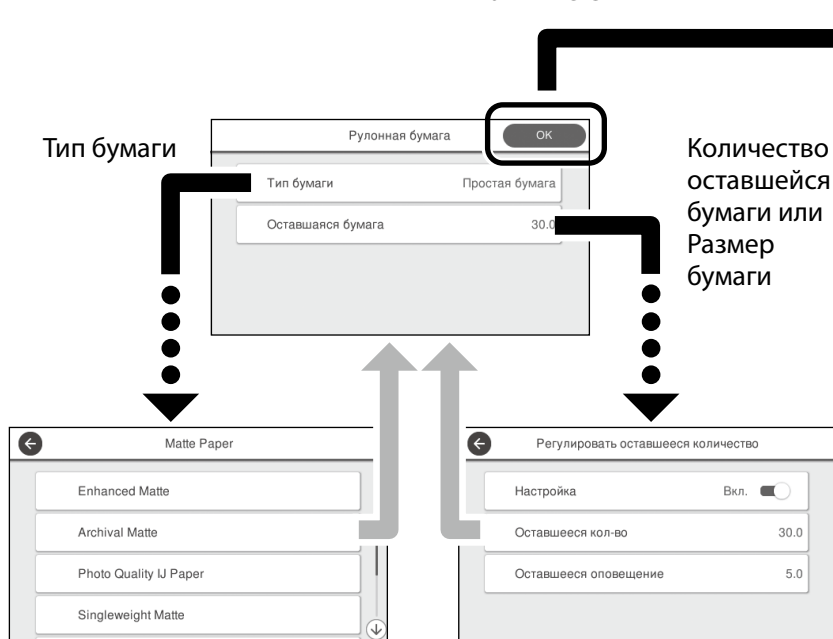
Тип бумаги

Рулонная бумага
OK
Тип бумаги Простая бумага
Оставшаяся бумага 30.0

Количество оставшейся бумаги или Размер бумаги

Matte Paper
Enhanced Matte
Archival Matte
Photo Quality IJ Paper
Singleweight Matte

Регулировать оставшееся количество
Настройка Вкл.
Оставшееся кол-во 30.0
Оставшееся оповещение 5.0